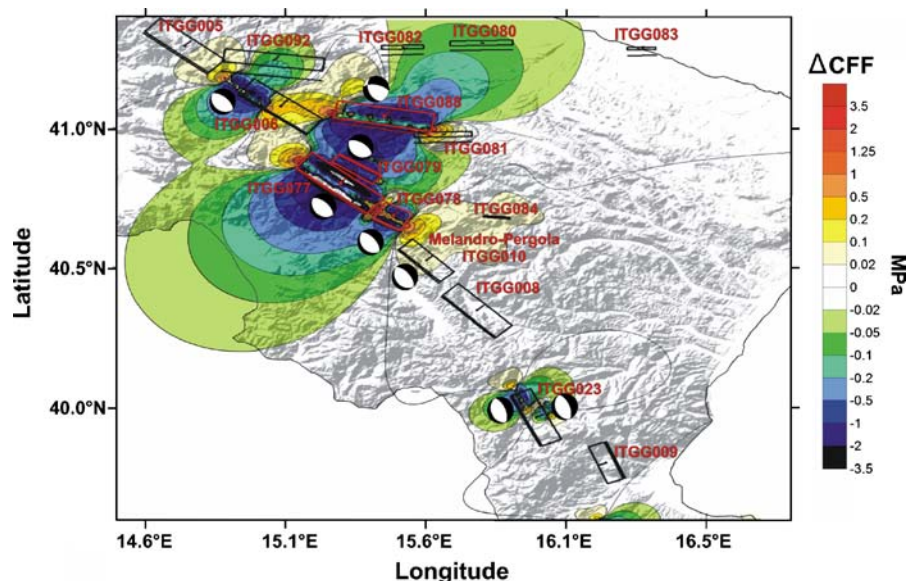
ITGG005
ITGG092
ITGG082
ITGG080
ITGG083
ITGG088
ITGG006
ITGG081
ITGG079
ITGG077
ITGG078
ITGG084
Melandro-Pergola
ITGG010
ITGG008
ITGG023
ITGG009

41.0°N
40.5°N
40.0°N
Latitude

14.6°E
15.1°E
15.6°E
16.1°E
16.5°E
Longitude

ΔCFF
3.5
2
1.25
1
0.5
0.2
0.1
0.02
0
-0.02
-0.05
-0.1
-0.2
-0.5
-1
-2
-3.5
MPa